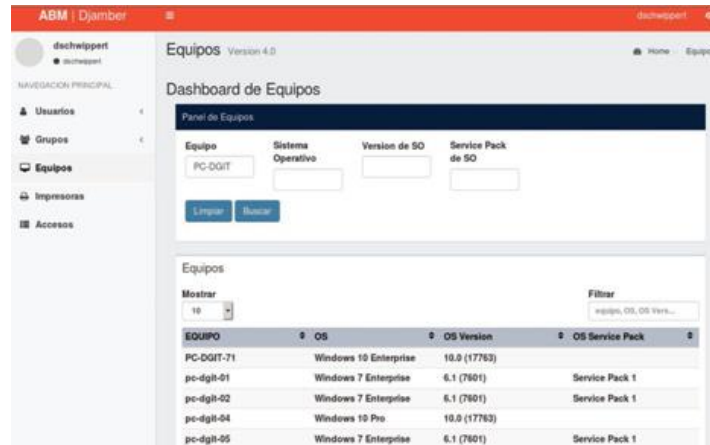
ABM | Djamber ≡ dschwippert

dschwippert
● dschwippert

NAVEGACION PRINCIPAL

Usuarios ‹
Grupos ‹
Equipos
Impresoras
Accesos

Equipos Version 4.0

Home Equipo

Dashboard de Equipos

Panel de Equipos

Equipo
PC-DGIT

Sistema Operativo

Version de SO

Service Pack de SO

Limpiar Buscar

Equipos

Mostrar
10

Filtrar
equipo, OS, OS Vers...

| EQUIPO | OS | OS Version | OS Service Pack |
|---|---|---|---|
| PC-DGIT-71 | Windows 10 Enterprise | 10.0 (17763) | |
| pc-dgit-01 | Windows 7 Enterprise | 6.1 (7601) | Service Pack 1 |
| pc-dgit-02 | Windows 7 Enterprise | 6.1 (7601) | Service Pack 1 |
| pc-dgit-04 | Windows 10 Pro | 10.0 (17763) | |
| pc-dgit-05 | Windows 7 Enterprise | 6.1 (7601) | Service Pack 1 |